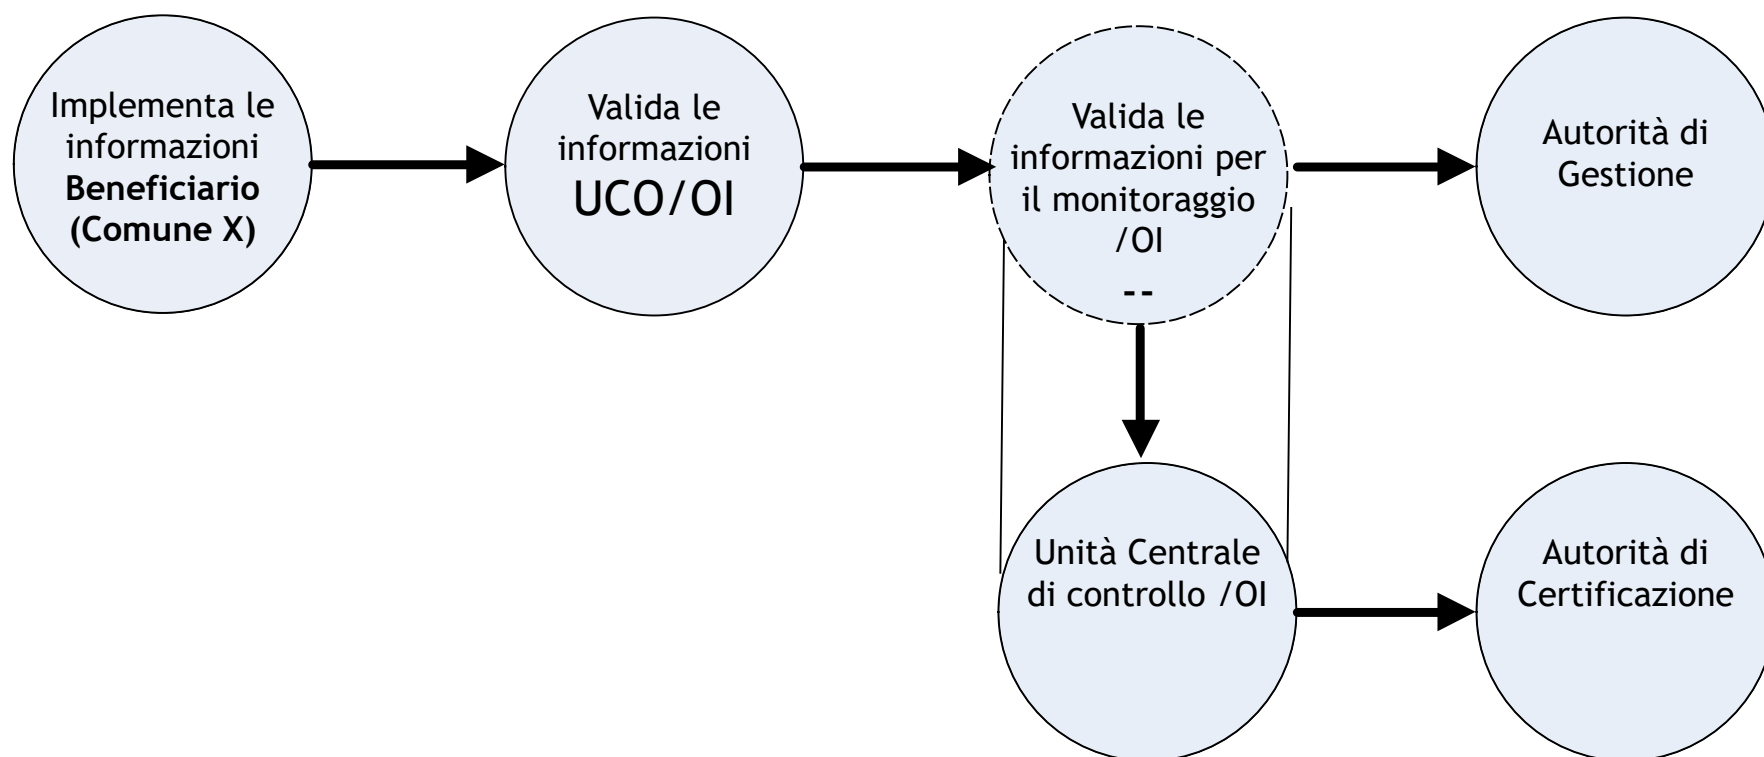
Implementa le informazioni **Beneficiario (Comune X)**

Valida le informazioni UCO/OI

Valida le informazioni per il monitoraggio /OI

--

Autorità di Gestione

Unità Centrale di controllo /OI

Autorità di Certificazione